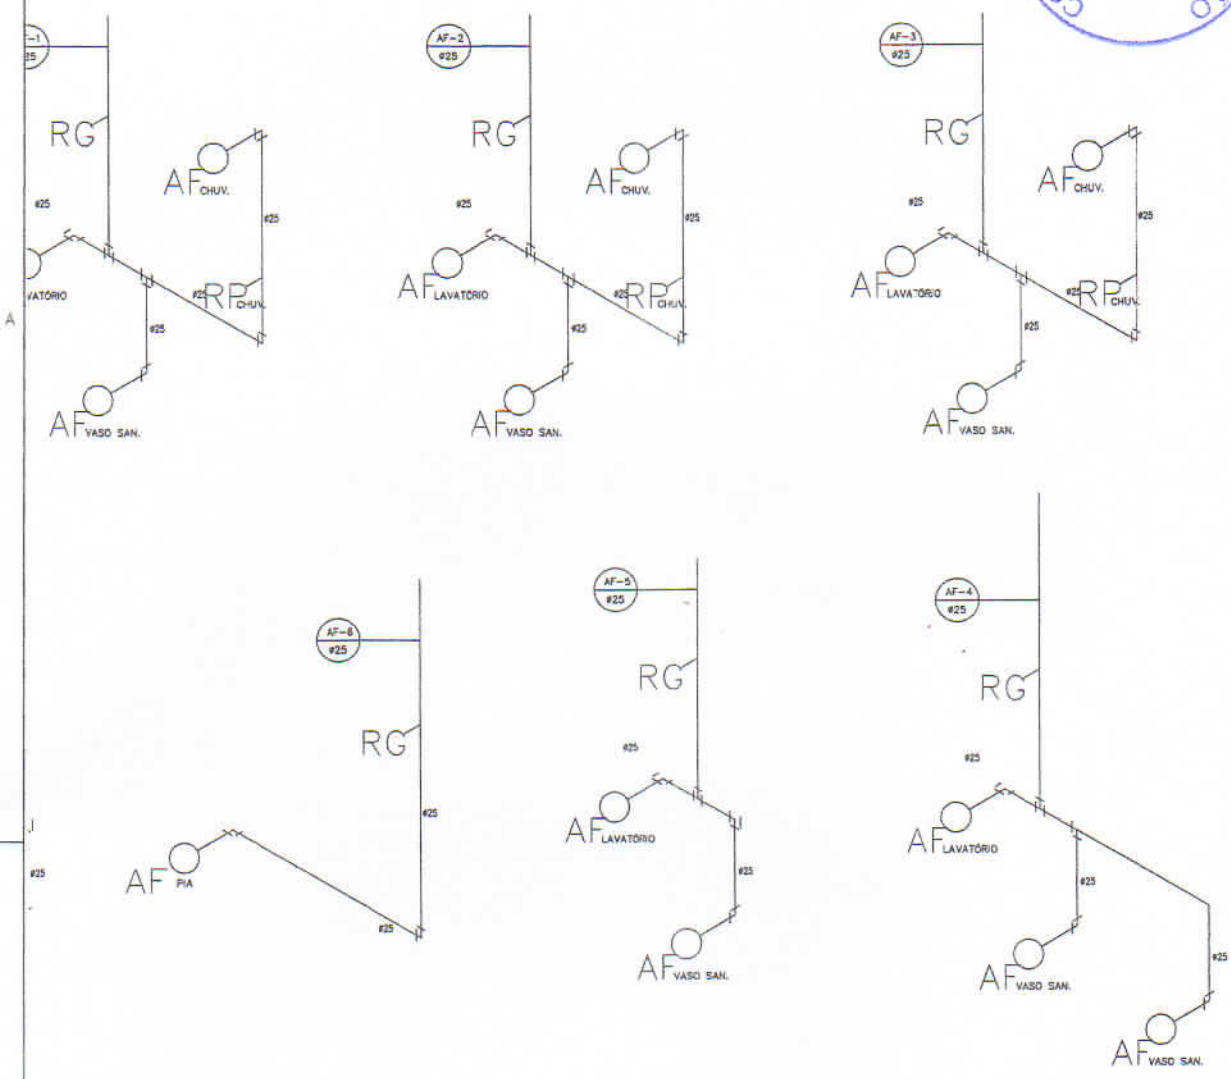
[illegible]-1
ø25

RG
AF CHUV.
ø25
ø25
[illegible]VATÓRIO
ø25 RP CHUV.
ø25
AF VASO SAN.

A

AF-2
ø25
RG
AF CHUV.
ø25
ø25
AF LAVATÓRIO
ø25 RP CHUV.
ø25
AF VASO SAN.

AF-3
ø25
RG
AF CHUV.
ø25
ø25
AF LAVATÓRIO
ø25 RP CHUV.
ø25
AF VASO SAN.

AF-6
ø25
RG
ø25
AF PIA
ø25

ø25

AF-5
ø25
RG
ø25
AF LAVATÓRIO
ø25
AF VASO SAN.

AF-4
ø25
RG
ø25
AF LAVATÓRIO
ø25
AF VASO SAN.
ø25
AF VASO SAN.